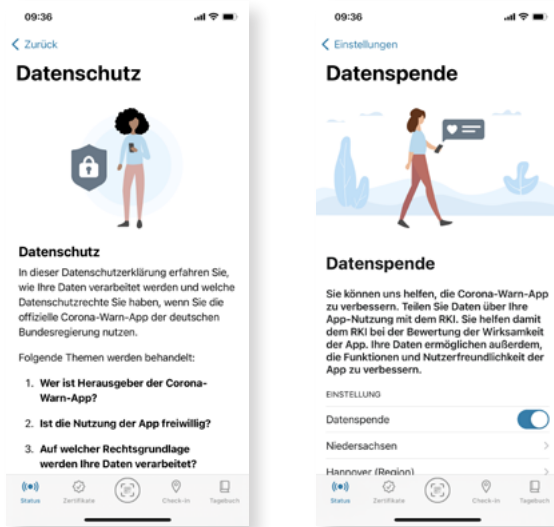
09:36

< Zurück

Datenschutz

Datenschutz

In dieser Datenschutzerklärung erfahren Sie, wie Ihre Daten verarbeitet werden und welche Datenschutzrechte Sie haben, wenn Sie die offizielle Corona-Warn-App der deutschen Bundesregierung nutzen.

Folgende Themen werden behandelt:

1. Wer ist Herausgeber der Corona-Warn-App?

2. Ist die Nutzung der App freiwillig?

3. Auf welcher Rechtsgrundlage werden Ihre Daten verarbeitet?

Status Zertifikate Check-in Tagebuch

09:36

< Einstellungen

Datenspende

Datenspende

Sie können uns helfen, die Corona-Warn-App zu verbessern. Teilen Sie Daten über Ihre App-Nutzung mit dem RKI. Sie helfen damit dem RKI bei der Bewertung der Wirksamkeit der App. Ihre Daten ermöglichen außerdem, die Funktionen und Nutzerfreundlichkeit der App zu verbessern.

EINSTELLUNG

Datenspende

Niedersachsen

Hannover (Region)

Status Zertifikate Check-in Tagebuch